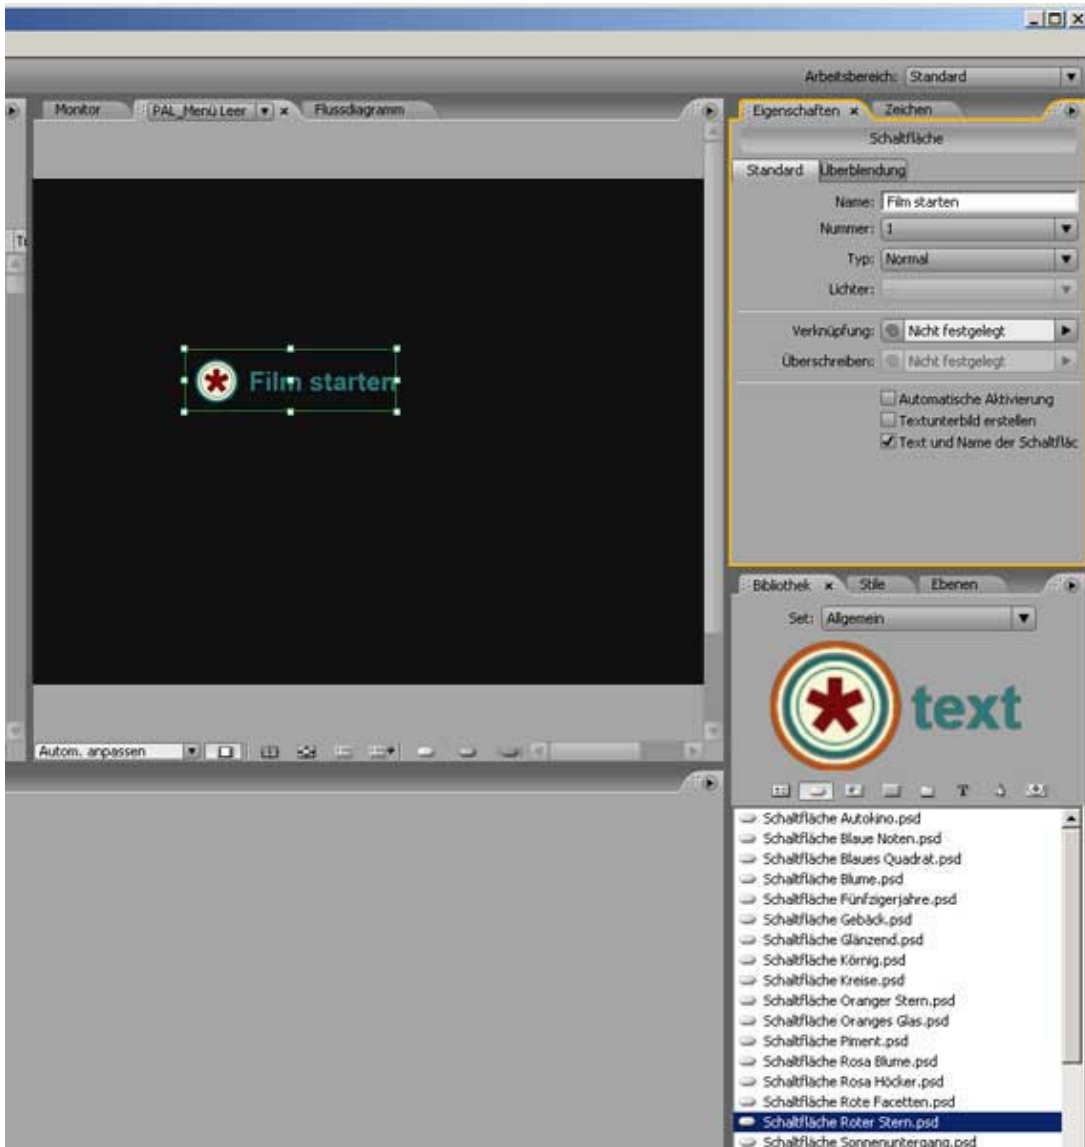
Arbeitsbereich: Standard

Monitor
PAL_Menü Leer
Flussdiagramm

Film starten

Autom. anpassen

Eigenschaften
Zeichen
Schaltfläche
Standard
Überblendung
Name: Film starten
Nummer: 1
Typ: Normal
Lichter:
Verknüpfung: Nicht festgelegt
Überschreiben: Nicht festgelegt
Automatische Aktivierung
Textunterbild erstellen
Text und Name der Schaltfläc

Bibliothek
Stile
Ebenen
Set: Allgemein
text

Schaltfläche Autokino.psd
Schaltfläche Blaue Noten.psd
Schaltfläche Blaues Quadrat.psd
Schaltfläche Blume.psd
Schaltfläche Fünfzigerjahre.psd
Schaltfläche Gebäck.psd
Schaltfläche Glänzend.psd
Schaltfläche Körnig.psd
Schaltfläche Kreise.psd
Schaltfläche Oranger Stern.psd
Schaltfläche Oranges Glas.psd
Schaltfläche Piment.psd
Schaltfläche Rosa Blume.psd
Schaltfläche Rosa Höcker.psd
Schaltfläche Rote Facetten.psd
Schaltfläche Roter Stern.psd
Schaltfläche Sonnenuntergang.psd